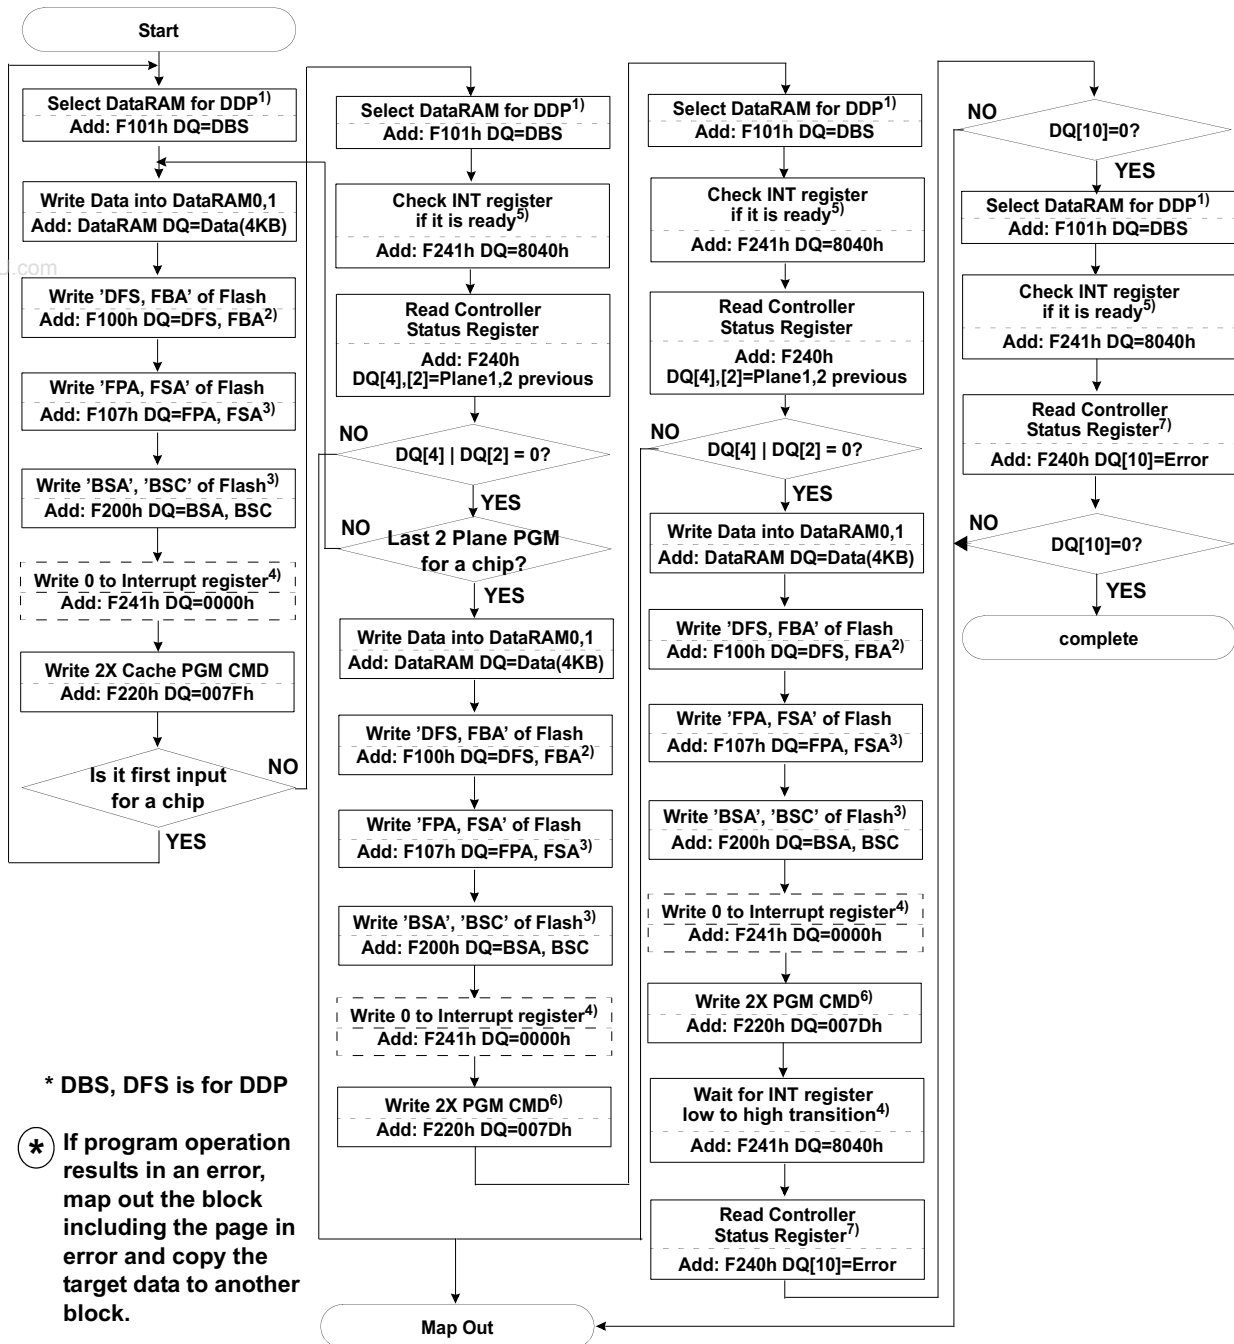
Start

Select DataRAM for DDP$^{1)}$
Add: F101h DQ=DBS

Write Data into DataRAM0,1
Add: DataRAM DQ=Data(4KB)

u.com

Write 'DFS, FBA' of Flash
Add: F100h DQ=DFS, FBA$^{2)}$

Write 'FPA, FSA' of Flash
Add: F107h DQ=FPA, FSA$^{3)}$

Write 'BSA', 'BSC' of Flash$^{3)}$
Add: F200h DQ=BSA, BSC

Write 0 to Interrupt register$^{4)}$
Add: F241h DQ=0000h

Write 2X Cache PGM CMD
Add: F220h DQ=007Fh

Is it first input for a chip

NO

YES

Select DataRAM for DDP$^{1)}$
Add: F101h DQ=DBS

Check INT register if it is ready$^{5)}$
Add: F241h DQ=8040h

Read Controller Status Register
Add: F240h
DQ[4],[2]=Plane1,2 previous

NO

DQ[4] | DQ[2] = 0?

YES

NO

Last 2 Plane PGM for a chip?

YES

Write Data into DataRAM0,1
Add: DataRAM DQ=Data(4KB)

Write 'DFS, FBA' of Flash
Add: F100h DQ=DFS, FBA$^{2)}$

Write 'FPA, FSA' of Flash
Add: F107h DQ=FPA, FSA$^{3)}$

Write 'BSA', 'BSC' of Flash$^{3)}$
Add: F200h DQ=BSA, BSC

Write 0 to Interrupt register$^{4)}$
Add: F241h DQ=0000h

Write 2X PGM CMD$^{6)}$
Add: F220h DQ=007Dh

Select DataRAM for DDP$^{1)}$
Add: F101h DQ=DBS

Check INT register if it is ready$^{5)}$
Add: F241h DQ=8040h

Read Controller Status Register
Add: F240h
DQ[4],[2]=Plane1,2 previous

NO

DQ[4] | DQ[2] = 0?

YES

Write Data into DataRAM0,1
Add: DataRAM DQ=Data(4KB)

Write 'DFS, FBA' of Flash
Add: F100h DQ=DFS, FBA$^{2)}$

Write 'FPA, FSA' of Flash
Add: F107h DQ=FPA, FSA$^{3)}$

Write 'BSA', 'BSC' of Flash$^{3)}$
Add: F200h DQ=BSA, BSC

Write 0 to Interrupt register$^{4)}$
Add: F241h DQ=0000h

Write 2X PGM CMD$^{6)}$
Add: F220h DQ=007Dh

Wait for INT register low to high transition$^{4)}$
Add: F241h DQ=8040h

Read Controller Status Register$^{7)}$
Add: F240h DQ[10]=Error

NO

DQ[10]=0?

YES

Select DataRAM for DDP$^{1)}$
Add: F101h DQ=DBS

Check INT register if it is ready$^{5)}$
Add: F241h DQ=8040h

Read Controller Status Register$^{7)}$
Add: F240h DQ[10]=Error

NO

DQ[10]=0?

YES

complete

* DBS, DFS is for DDP

* If program operation results in an error, map out the block including the page in error and copy the target data to another block.

Map Out